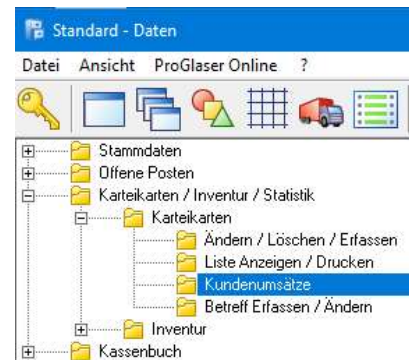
Standard - Daten

Datei Ansicht ProGlaser Online ?

Stammdaten
Offene Posten
Karteikarten / Inventur / Statistik
Karteikarten
Ändern / Löschen / Erfassen
Liste Anzeigen / Drucken
Kundenumsätze
Betreff Erfassen / Ändern
Inventur
Kassenbuch